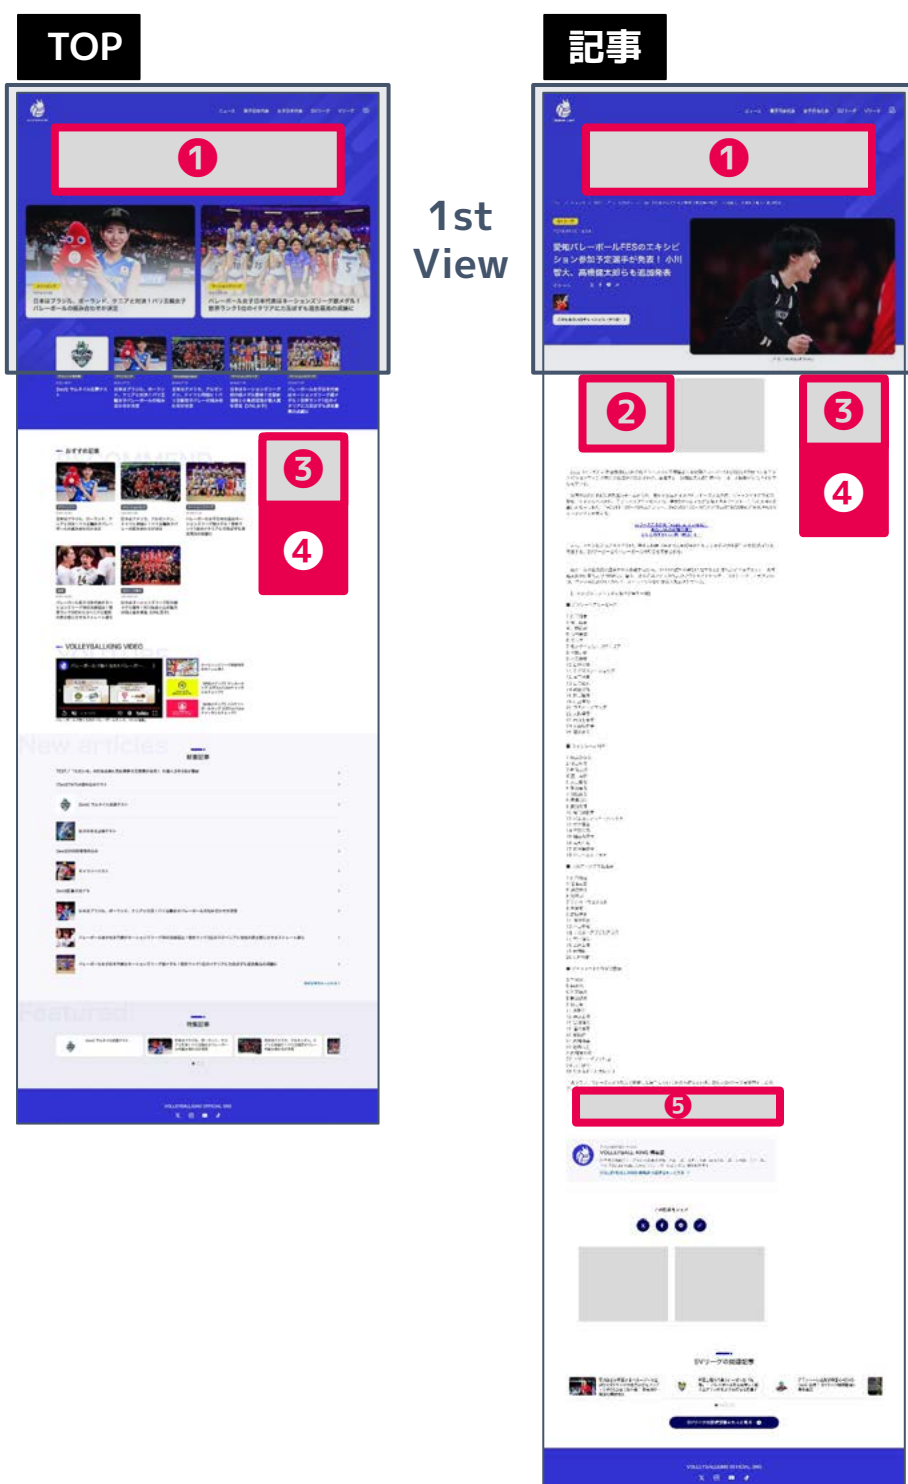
TOP

記事

1st View

1

1

2

3

4

3

4

5

日本はブラジル、ポーランド、ケニアと対戦！パリ五輪女子バレーボールの組み合わせが決定

バレーボール女子日本代表はネーションズリーグ銀メダル！世界ランク1位のイタリアに力及ばずも過去最高の成績に

おすすめ記事

VOLLEYBALLKING VIDEO

New articles

新着記事

Featured

特集記事

愛知バレーボールFESのエキシビション参加予定選手が発表！小川智大、髙橋健太郎らも追加発表

SVリーグの最新記事